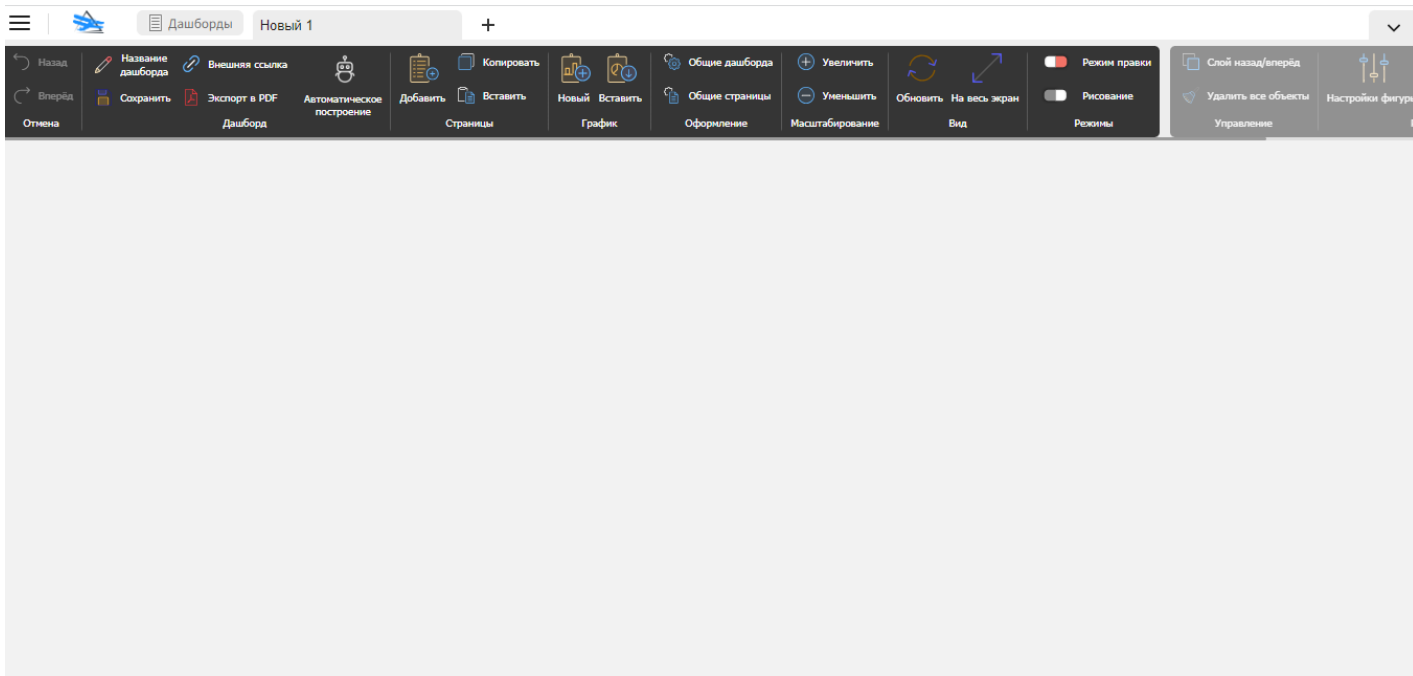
Дашборды Новый 1 +

Назад
Вперёд
Отмена

Название дашборда
Сохранить
Внешняя ссылка
Экспорт в PDF
Автоматическое построение
Дашборд

Добавить
Копировать
Вставить
Страницы

Новый Вставить
График

Общие дашборда
Общие страницы
Оформление

Увеличить
Уменьшить
Масштабирование

Обновить На весь экран
Вид

Режим правки
Рисование
Режимы

Слой назад/вперёд
Удалить все объекты
Управление

Настройки фигур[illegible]